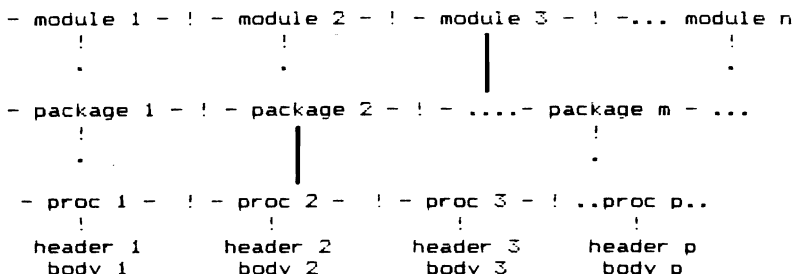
- module 1 - ! - module 2 - ! - module 3 - ! -... module n
!
.
!
.
!
.

- package 1 - ! - package 2 - ! - ....- package m - ...
!
.
!
.

- proc 1 - ! - proc 2 - ! - proc 3 - ! ..proc p..
!
header 1
body 1
!
header 2
body 2
!
header 3
body 3
!
header p
body p